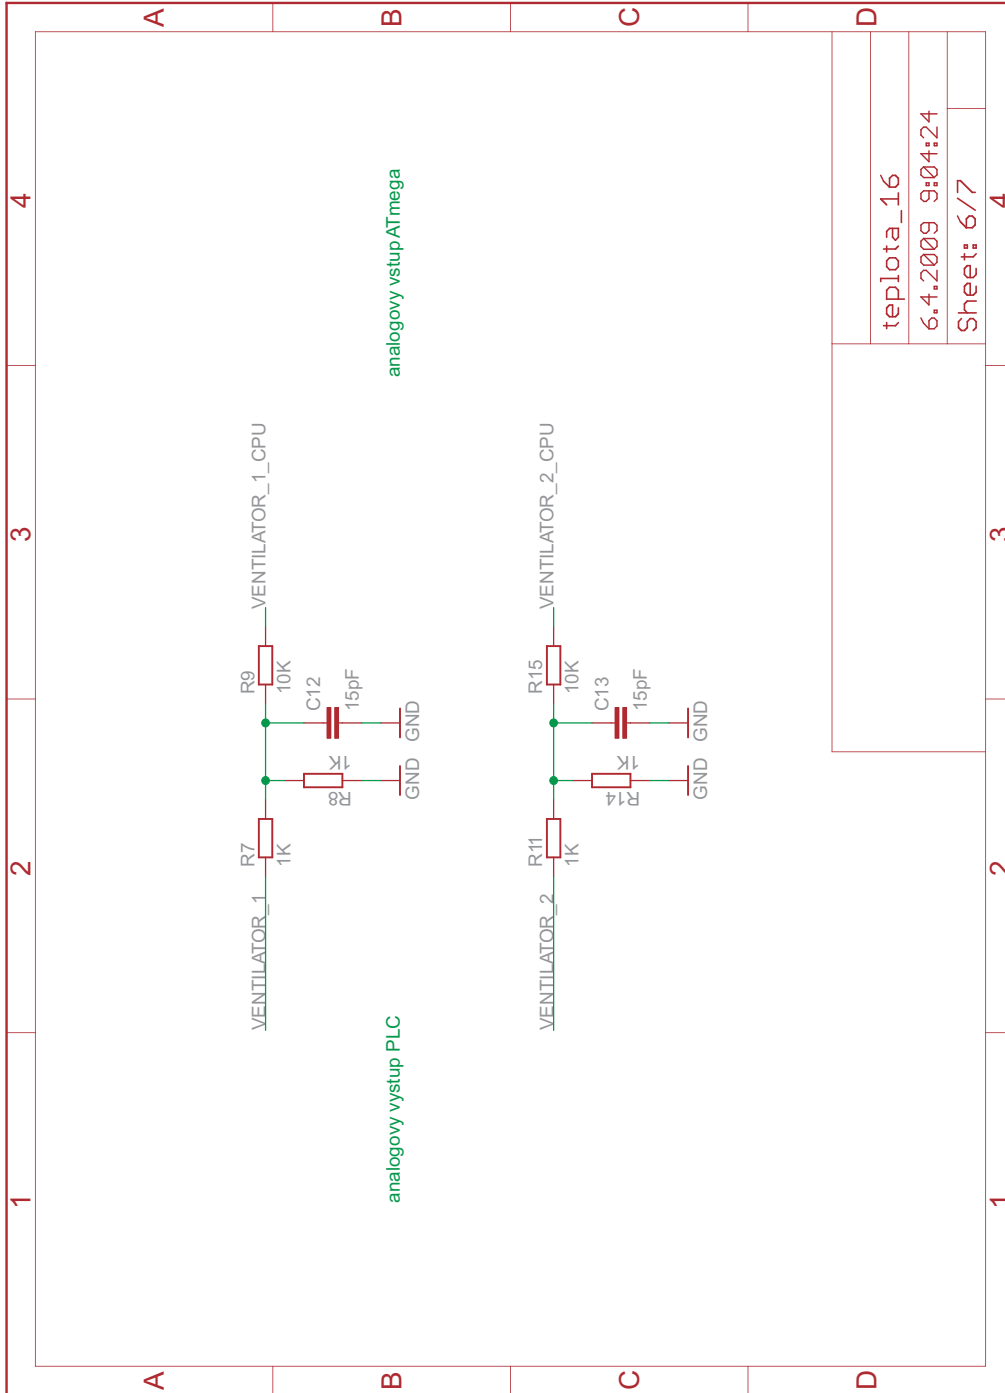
A B C D

4 3 2 1

teplota_16
6.4.2009 9:04:24
Sheet: 6/7

analogovy vstup ATmega

VENTILATOR_1_CPU
R9 10K
C12 15pF
GND
1K R8
GND
R7 1K
VENTILATOR_1

VENTILATOR_2_CPU
R15 10K
C13 15pF
GND
1K R14
GND
R11 1K
VENTILATOR_2

analogovy vystup PLC

A B C D